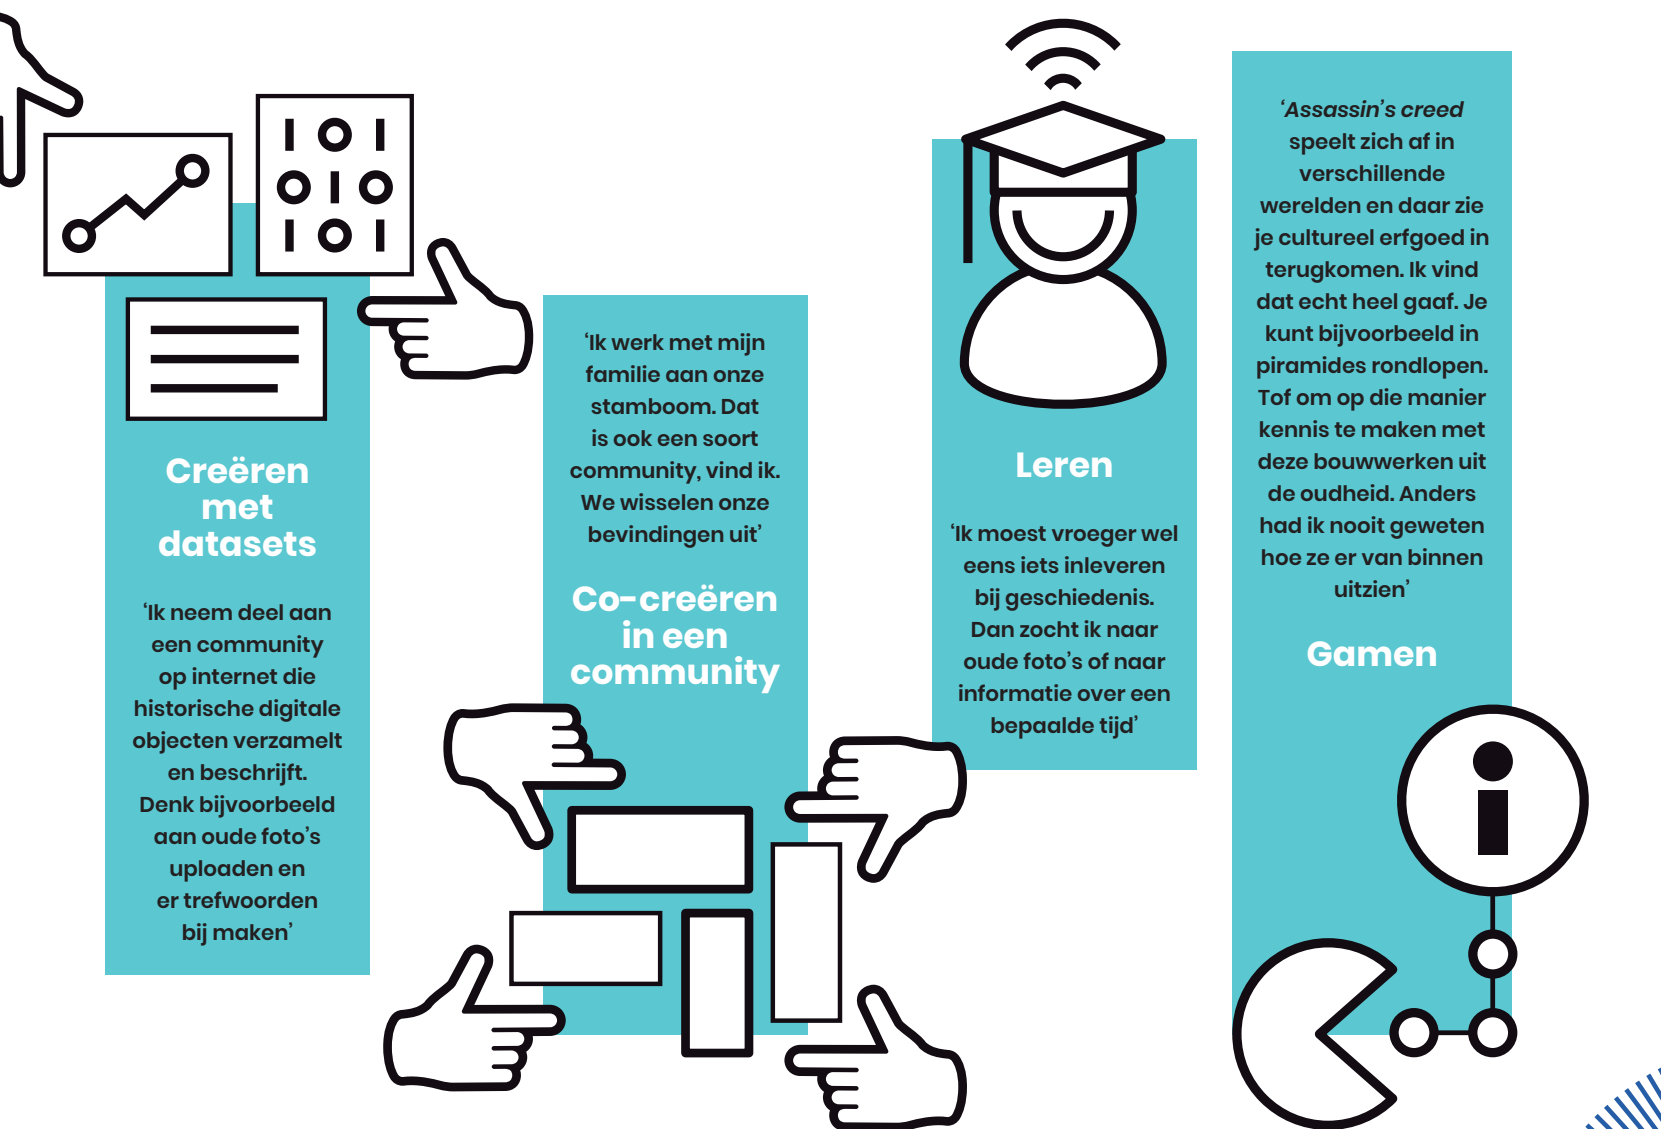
I O I
O I O
I O I

Creëren met datasets

'Ik neem deel aan een community op internet die historische digitale objecten verzamelt en beschrijft. Denk bijvoorbeeld aan oude foto's uploaden en er trefwoorden bij maken'

'Ik werk met mijn familie aan onze stamboom. Dat is ook een soort community, vind ik. We wisselen onze bevindingen uit'

Co-creëren in een community

Leren

'Ik moest vroeger wel eens iets inleveren bij geschiedenis. Dan zocht ik naar oude foto's of naar informatie over een bepaalde tijd'

'Assassin's creed speelt zich af in verschillende werelden en daar zie je cultureel erfgoed in terugkomen. Ik vind dat echt heel gaaf. Je kunt bijvoorbeeld in piramides rondlopen. Tof om op die manier kennis te maken met deze bouwwerken uit de oudheid. Anders had ik nooit geweten hoe ze er van binnen uitzien'

Gamen

i